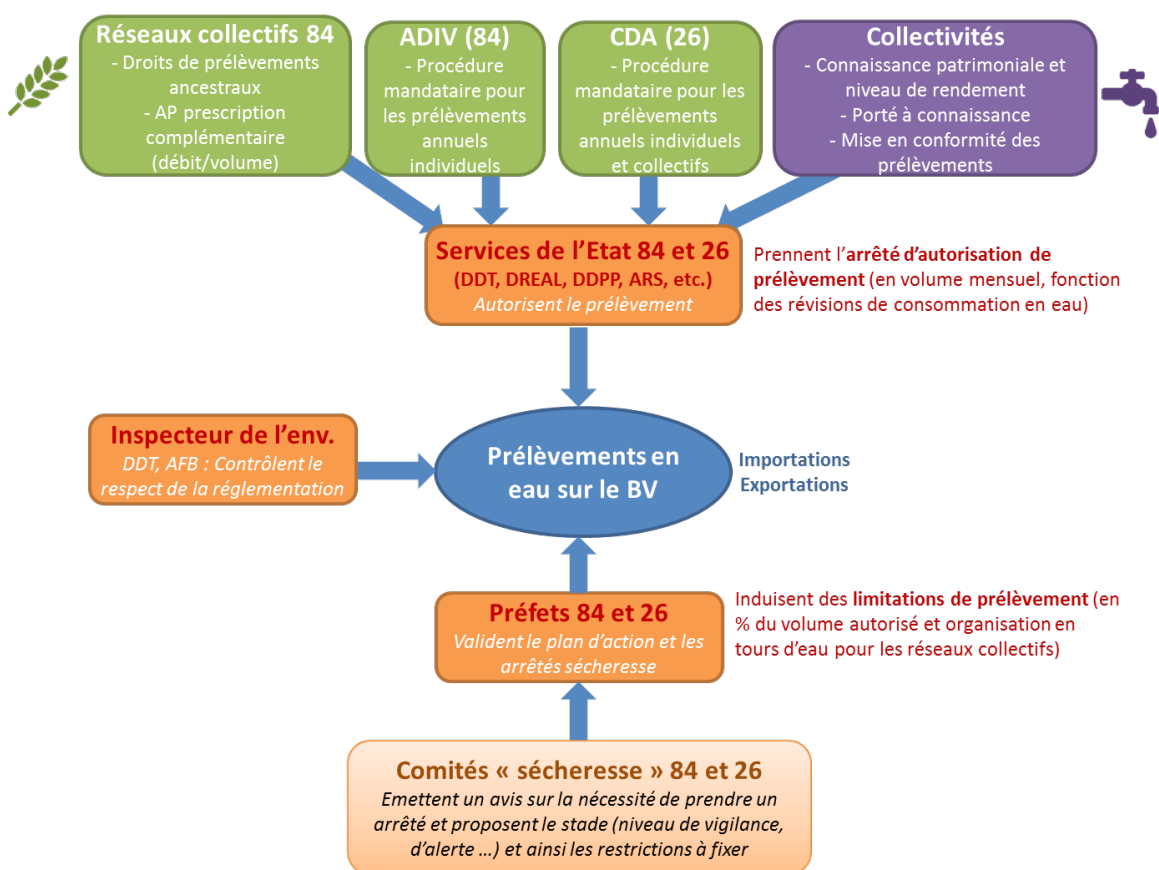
Réseaux collectifs 84
- Droits de prélèvements ancestraux
- AP prescription complémentaire (débit/volume)

ADIV (84)
- Procédure mandataire pour les prélèvements annuels individuels

CDA (26)
- Procédure mandataire pour les prélèvements annuels individuels et collectifs

Collectivités
- Connaissance patrimoniale et niveau de rendement
- Porté à connaissance
- Mise en conformité des prélèvements

Services de l'Etat 84 et 26
(DDT, DREAL, DDPP, ARS, etc.)
Autorisent le prélèvement

Prennent l'arrêté d'autorisation de prélèvement (en volume mensuel, fonction des révisions de consommation en eau)

Inspecteur de l'env.
DDT, AFB : Contrôlent le respect de la réglementation

Prélèvements en eau sur le BV

Importations
Exportations

Préfets 84 et 26
Valident le plan d'action et les arrêtés sécheresse

Induisent des limitations de prélèvement (en % du volume autorisé et organisation en tours d'eau pour les réseaux collectifs)

Comités « sécheresse » 84 et 26
Emettent un avis sur la nécessité de prendre un arrêté et proposent le stade (niveau de vigilance, d'alerte …) et ainsi les restrictions à fixer